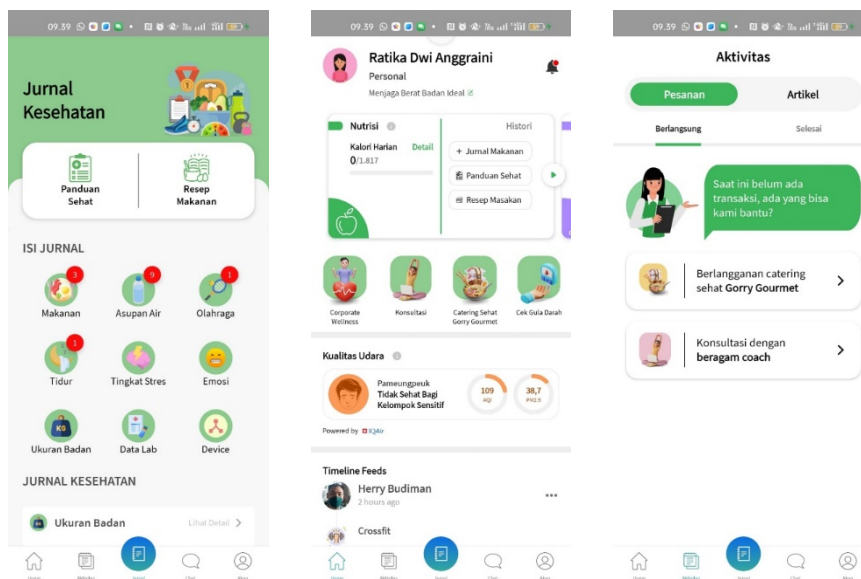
09.39

Jurnal Kesehatan

Panduan Sehat

Resep Makanan

ISI JURNAL

3
Makanan

9
Asupan Air

1
Olahraga

1
Tidur

Tingkat Stres

Emosi

KG
Ukuran Badan

Data Lab

Device

JURNAL KESEHATAN

Ukuran Badan

Lihat Detail

09.39

Ratika Dwi Anggraini

Personal

Menjaga Berat Badan Ideal

Nutrisi

Histori

Kalori Harian

Detail

0/1.817

+ Jurnal Makanan

Panduan Sehat

Resep Masakan

Corporate Wellness

Konsultasi

Catering Sehat Gorry Gourmet

Cek Gula Darah

Kualitas Udara

Pameungpeuk

Tidak Sehat Bagi Kelompok Sensitif

109
AQI

38,7
PM2.5

Powered by IQAir

Timeline Feeds

Herry Budiman

2 hours ago

...

Crossfit

09.39

Aktivitas

Pesanan

Artikel

Berlangsung

Selesai

Saat ini belum ada transaksi, ada yang bisa kami bantu?

Berlangganan catering sehat Gorry Gourmet

Konsultasi dengan beragam coach